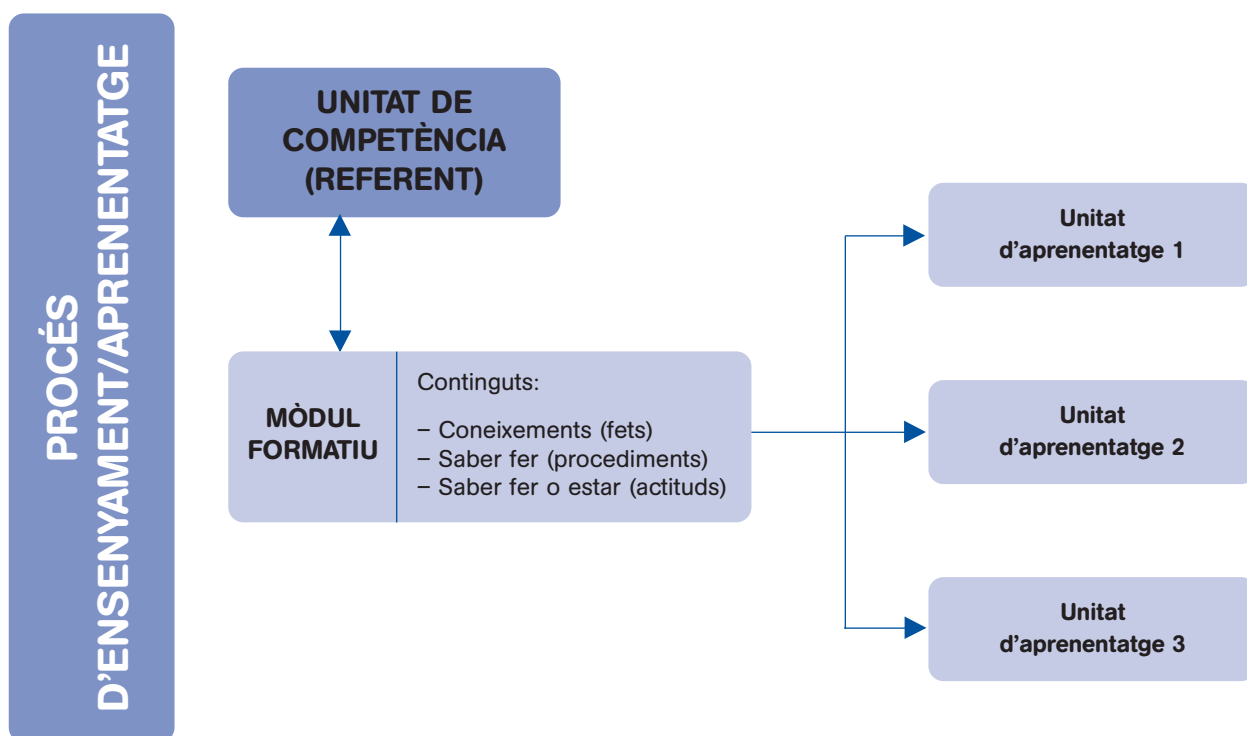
PROCÉS D'ENSENYAMENT/APRENENTATGE

UNITAT DE COMPETÈNCIA (REFERENT)

MÒDUL FORMATIU

Continguts:

– Coneixements (fets)
– Saber fer (procediments)
– Saber fer o estar (actituds)

Unitat d'aprenentatge 1

Unitat d'aprenentatge 2

Unitat d'aprenentatge 3